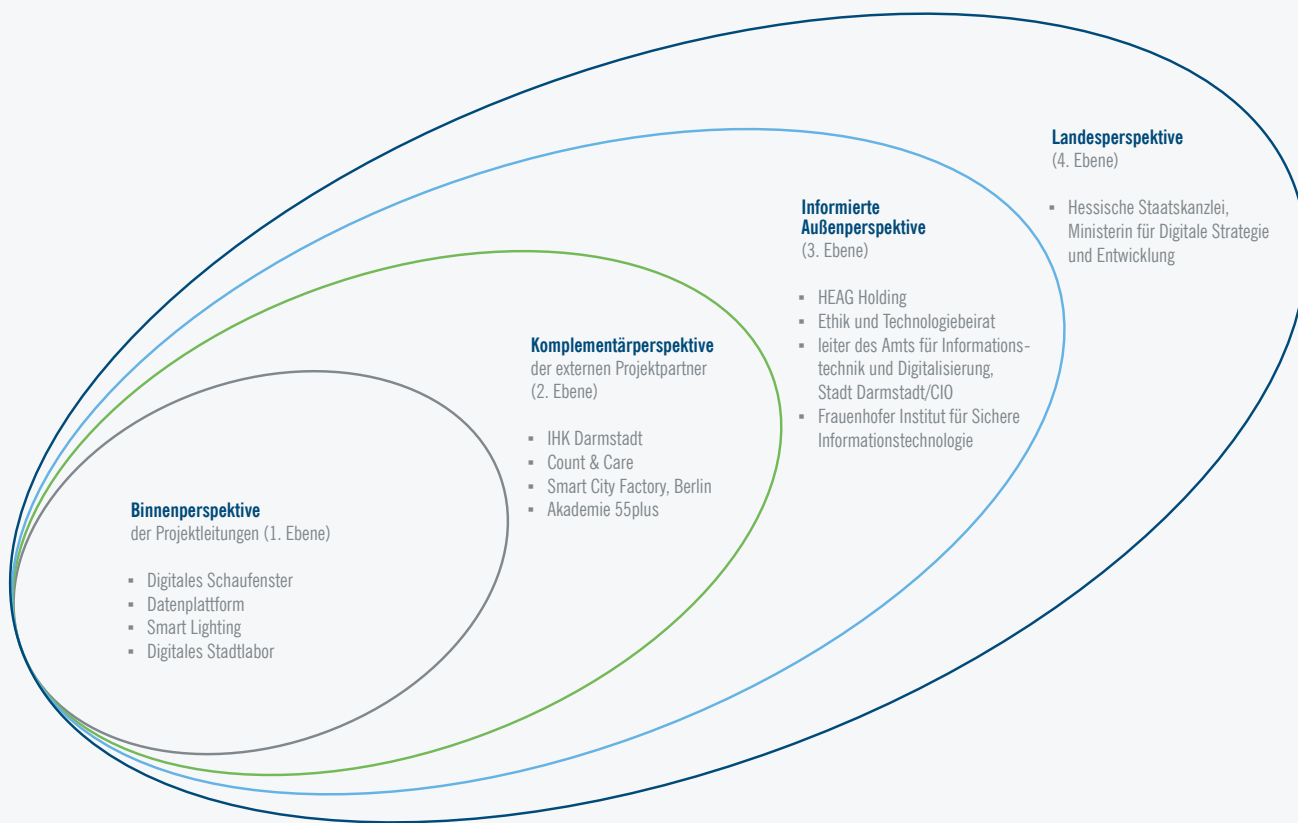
Binnenperspektive
der Projektleitungen (1. Ebene)

- Digitales Schaufenster
- Datenplattform
- Smart Lighting
- Digitales Stadtlabor

Komplementärperspektive
der externen Projektpartner
(2. Ebene)

- IHK Darmstadt
- Count & Care
- Smart City Factory, Berlin
- Akademie 55plus

Informierte
Außenperspektive
(3. Ebene)

- HEAG Holding
- Ethik und Technologiebeirat
- leiter des Amts für Informationstechnik und Digitalisierung, Stadt Darmstadt/CIO
- Frauenhofer Institut für Sichere Informationstechnologie

Landesperspektive
(4. Ebene)

- Hessische Staatskanzlei, Ministerin für Digitale Strategie und Entwicklung